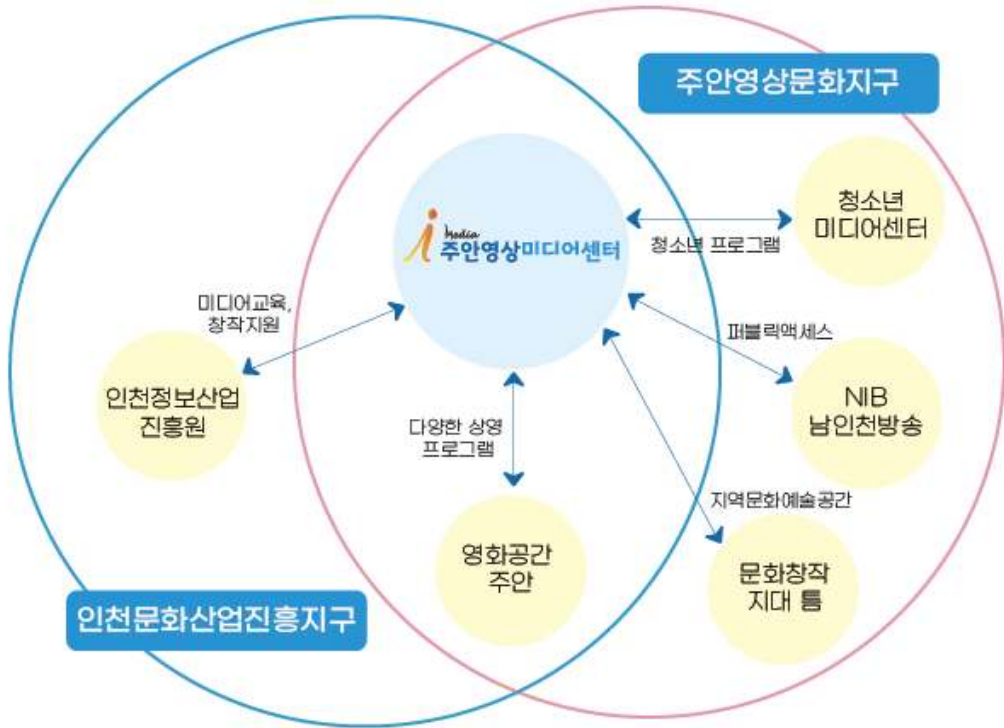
주안영상문화지구

Media
주안영상미디어센터

청소년 프로그램

청소년 미디어센터

미디어교육, 창작지원

인천정보산업 진흥원

퍼블릭액세스

NIB 남인천방송

다양한 상영 프로그램

영화공간 주안

지역문화예술공간

문화창작 지대 틈

인천문화산업진흥지구